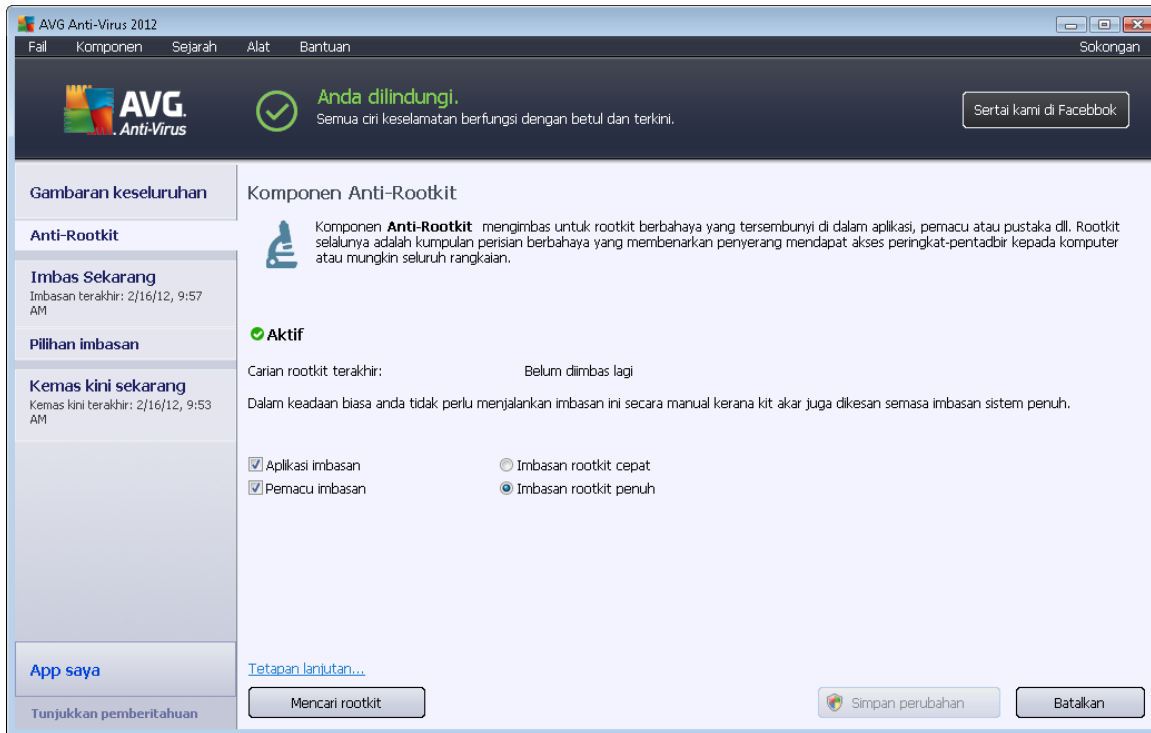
AVG Anti-Virus 2012

Fail Komponen Sejarah Alat Bantuan Sokongan

AVG. Anti-Virus

Anda dilindungi.
Semua ciri keselamatan berfungsi dengan betul dan terkini.

Sertai kami di Facebbok

Gambaran keseluruhan

Anti-Rootkit

Imbas Sekarang
Imbasan terakhir: 2/16/12, 9:57 AM

Pilihan imbasan

Kemas kini sekarang
Kemas kini terakhir: 2/16/12, 9:53 AM

App saya

Tunjukkan pemberitahuan

Komponen Anti-Rootkit

Komponen **Anti-Rootkit** mengimbas untuk rootkit berbahaya yang tersembunyi di dalam aplikasi, pemacu atau pustaka dll. Rootkit selalunya adalah kumpulan perisian berbahaya yang membenarkan penyerang mendapat akses peringkat-pentadbir kepada komputer atau mungkin seluruh rangkaian.

Aktif

Carian rootkit terakhir: Belum diimbas lagi

Dalam keadaan biasa anda tidak perlu menjalankan imbasan ini secara manual kerana kit akar juga dikesan semasa imbasan sistem penuh.

Aplikasi imbasan
Pemacu imbasan

Imbasan rootkit cepat
Imbasan rootkit penuh

Tetapan lanjutan...

Mencari rootkit

Simpan perubahan

Batalkan